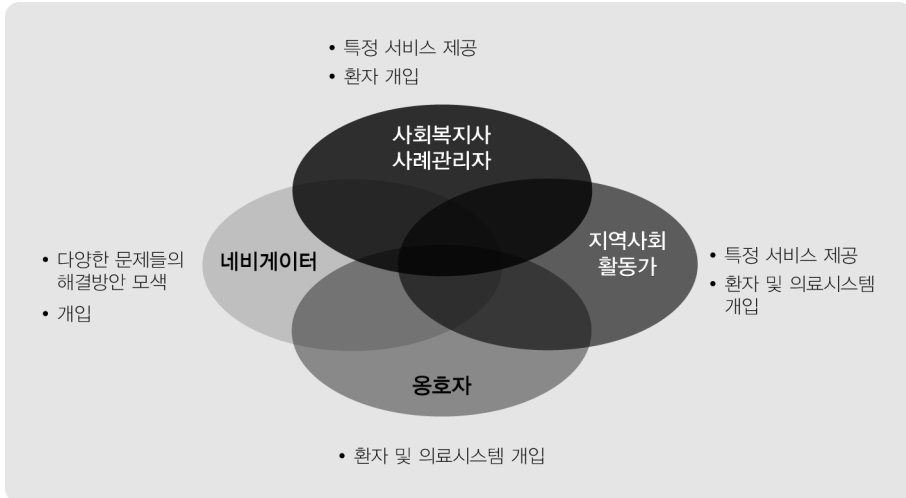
• 특정 서비스 제공
• 환자 개입

사회복지사
사례관리자

• 다양한 문제들의 해결방안 모색
• 개입

네비게이터

지역사회
활동가

• 특정 서비스 제공
• 환자 및 의료시스템 개입

옹호자

• 환자 및 의료시스템 개입